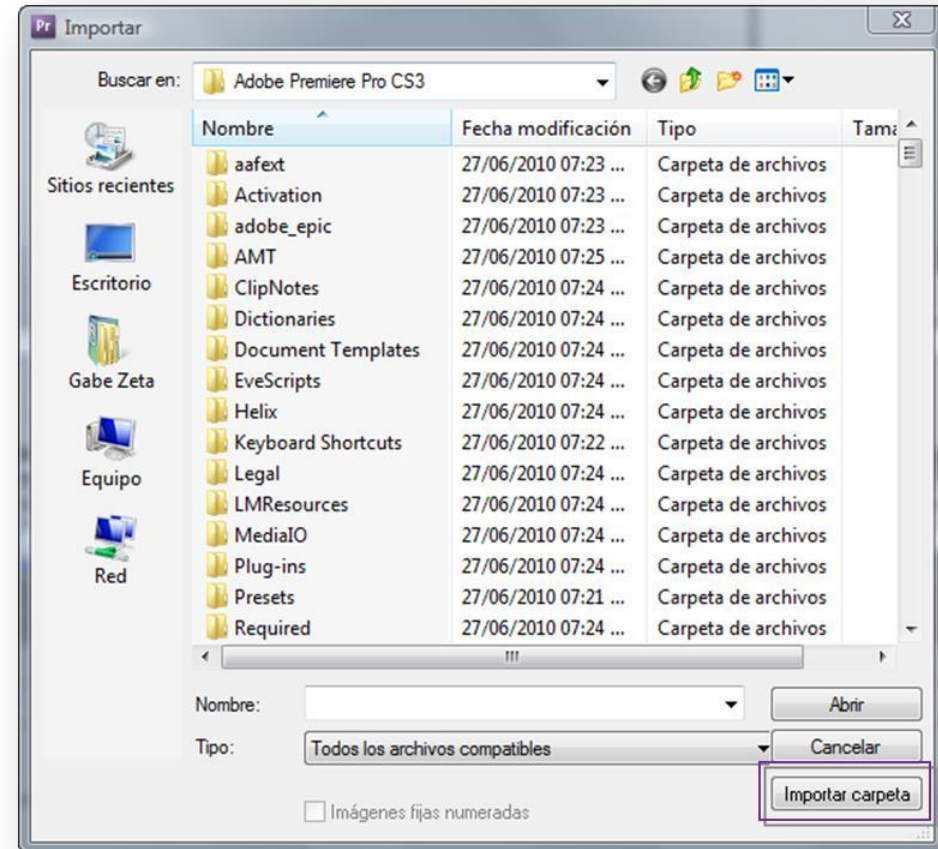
Pr Importar

Buscar en: Adobe Premiere Pro CS3

Sitios recientes
Escritorio
Gabe Zeta
Equipo
Red

| Nombre | Fecha modificación | Tipo | Tama |
|---|---|---|---|
| aafext | 27/06/2010 07:23 ... | Carpeta de archivos | |
| Activation | 27/06/2010 07:23 ... | Carpeta de archivos | |
| adobe_epic | 27/06/2010 07:23 ... | Carpeta de archivos | |
| AMT | 27/06/2010 07:25 ... | Carpeta de archivos | |
| ClipNotes | 27/06/2010 07:24 ... | Carpeta de archivos | |
| Dictionaries | 27/06/2010 07:24 ... | Carpeta de archivos | |
| Document Templates | 27/06/2010 07:24 ... | Carpeta de archivos | |
| EveScripts | 27/06/2010 07:24 ... | Carpeta de archivos | |
| Helix | 27/06/2010 07:24 ... | Carpeta de archivos | |
| Keyboard Shortcuts | 27/06/2010 07:22 ... | Carpeta de archivos | |
| Legal | 27/06/2010 07:24 ... | Carpeta de archivos | |
| LMResources | 27/06/2010 07:24 ... | Carpeta de archivos | |
| MediaIO | 27/06/2010 07:24 ... | Carpeta de archivos | |
| Plug-ins | 27/06/2010 07:24 ... | Carpeta de archivos | |
| Presets | 27/06/2010 07:21 ... | Carpeta de archivos | |
| Required | 27/06/2010 07:24 ... | Carpeta de archivos | |

Nombre:
Abrir
Tipo: Todos los archivos compatibles
Cancelar
Importar carpeta
Imágenes fijas numeradas